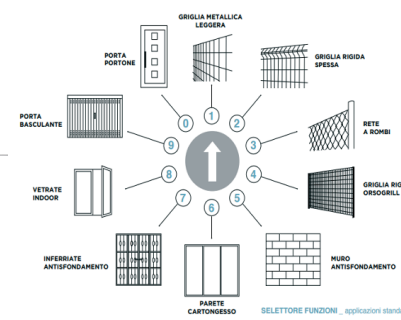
GRIGLIA METALLICA LEGGERA

PORTA PORTONE

GRIGLIA RIGIDA SPESSA

RETE A ROMBI

PORTA BASCULANTE

0

1

2

3

9

4

8

5

7

6

GRIGLIA RIG ORSOGRILL

VETRATE INDOOR

INFERRIATE ANTISFONDAMENTO

MURO ANTISFONDAMENTO

PARETE CARTONGESSO

SELETTORE FUNZIONI _ applicazioni stand